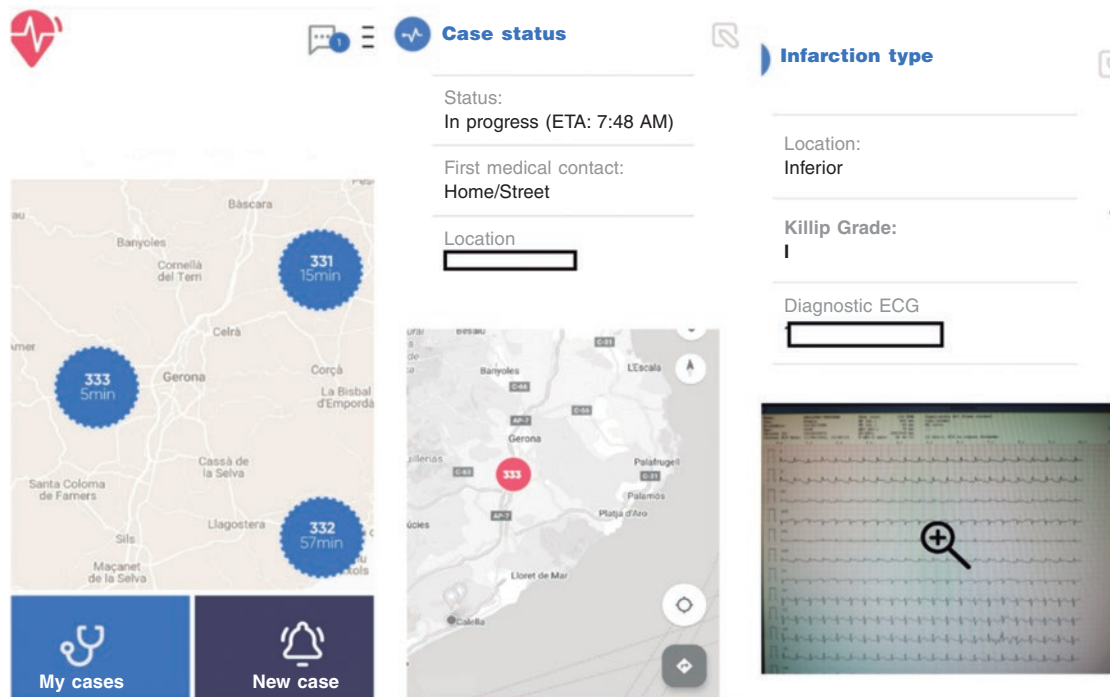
1

Bàscara
Banyoles
Cornellà del Terri
331
15min
Celrà
333
5min
Gerona
Corçà
La Bisbal d'Empordà
Cassà de la Selva
Santa Coloma de Farners
Llagostera
Sils
332
57min
Maçanet de la Selva

My cases
New case

Case status

Status:
In progress (ETA: 7:48 AM)

First medical contact:
Home/Street

Location

Besalú
Banyoles
L'Escala
Gerona
333
Palafrugell
Palamós
Platja d'Aro
Lloret de Mar
Calella

Infarction type

Location:
Inferior

Killip Grade:
I

Diagnostic ECG